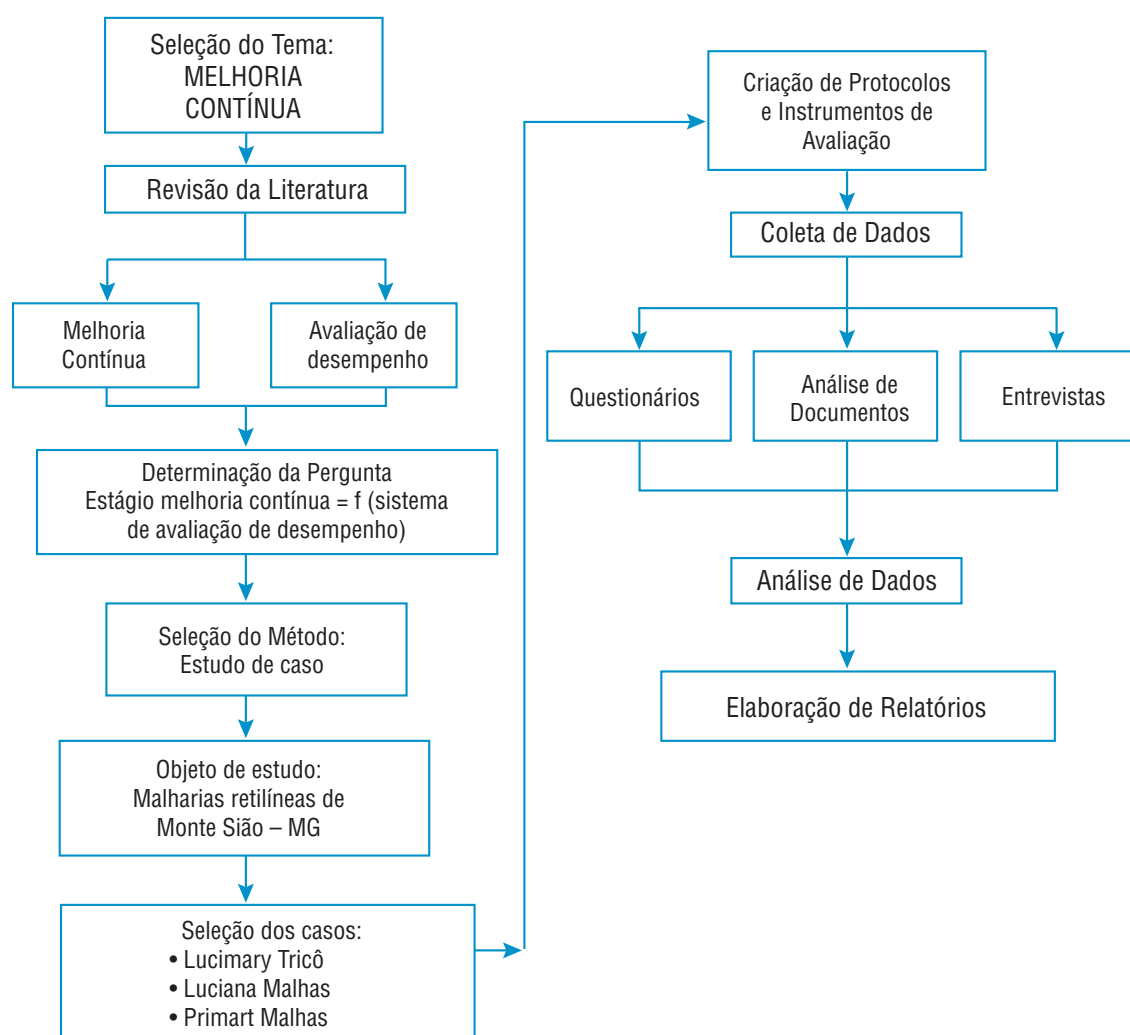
Seleção do Tema: MELHORIA CONTÍNUA

Revisão da Literatura

Melhoria Contínua

Avaliação de desempenho

Determinação da Pergunta
Estágio melhoria contínua = f (sistema de avaliação de desempenho)

Seleção do Método:
Estudo de caso

Objeto de estudo:
Malharias retilíneas de Monte Sião – MG

Seleção dos casos:
• Lucimary Tricô
• Luciana Malhas
• Primart Malhas

Criação de Protocolos e Instrumentos de Avaliação

Coleta de Dados

Questionários

Análise de Documentos

Entrevistas

Análise de Dados

Elaboração de Relatórios